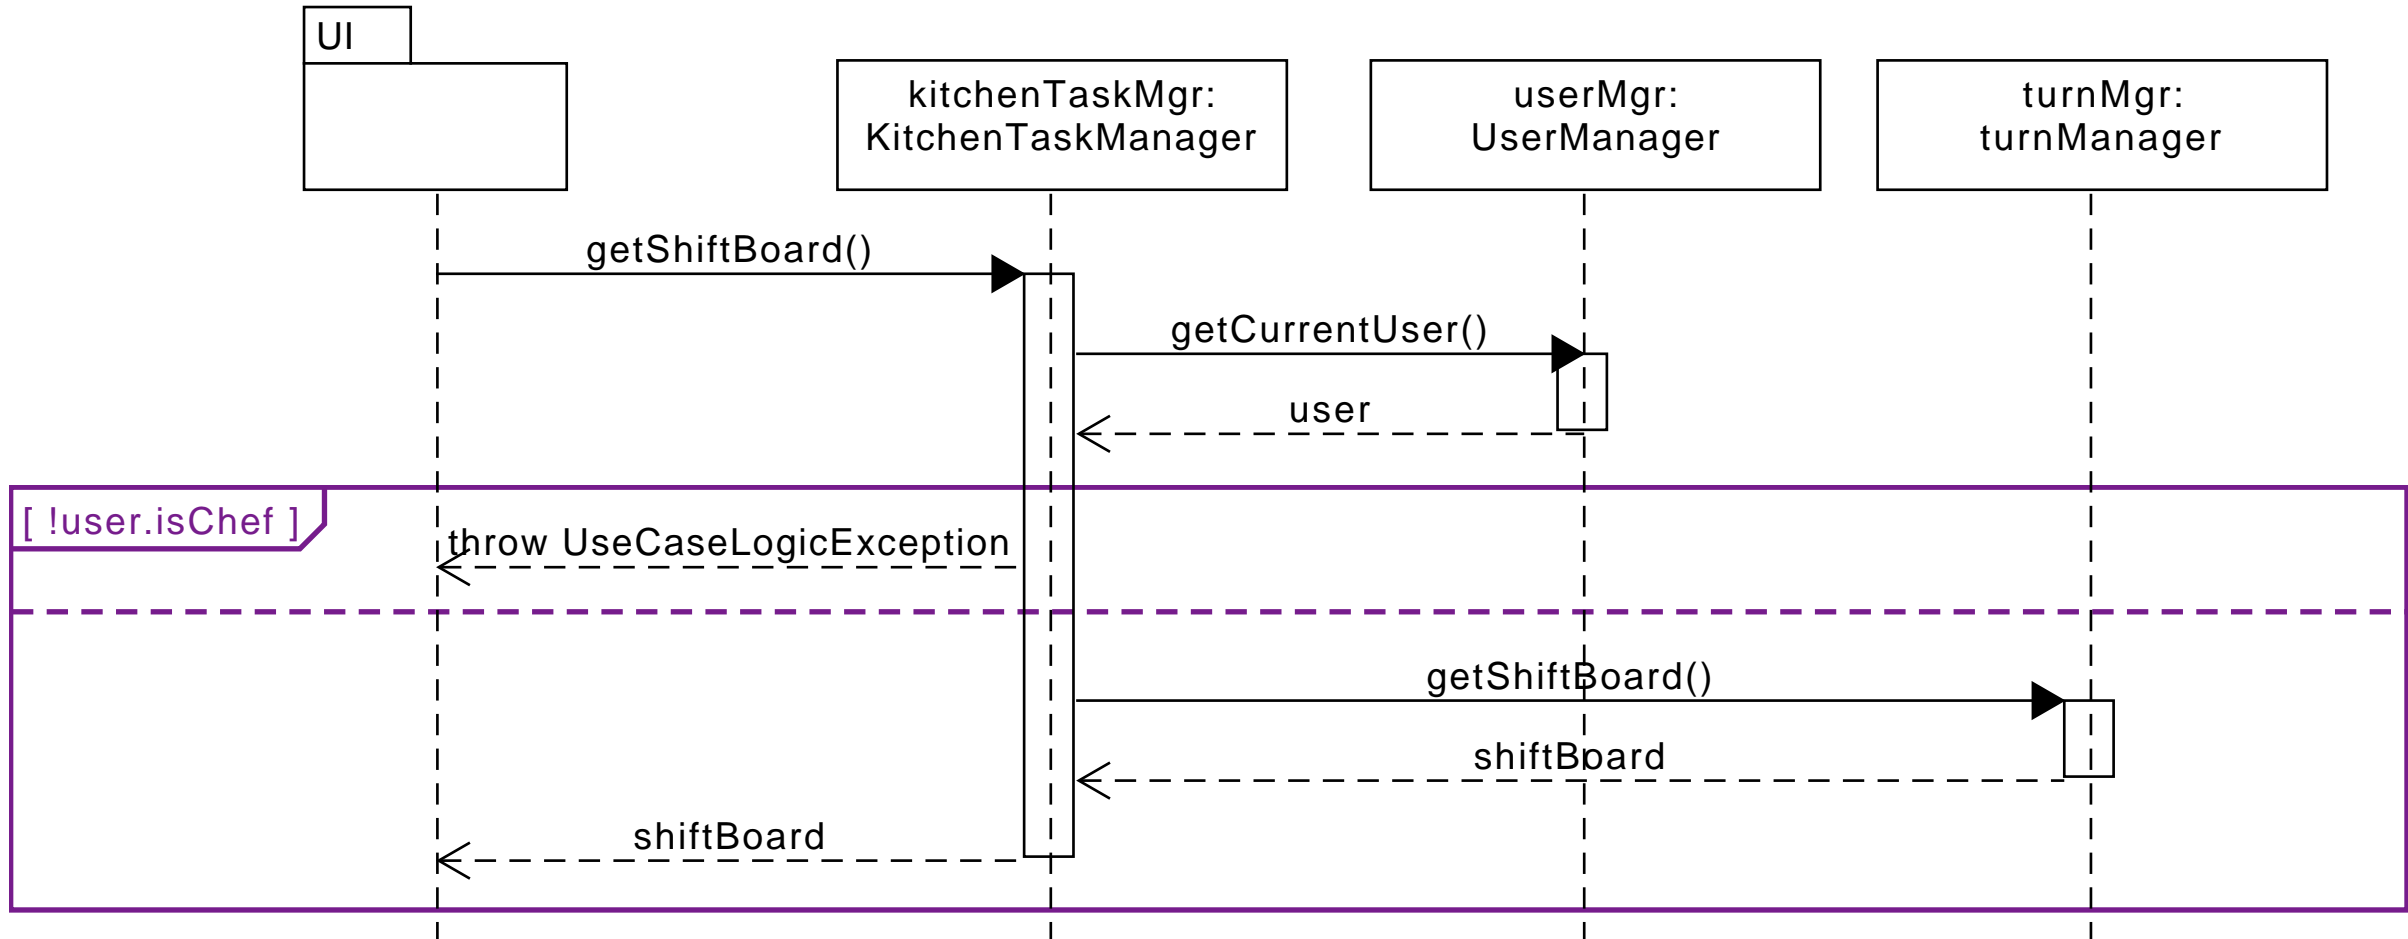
UI

kitchenTaskMgr: KitchenTaskManager

userMgr: UserManager

turnMgr: turnManager

getShiftBoard()

getCurrentUser()

user

[ !user.isChef ]

throw UseCaseLogicException

getShiftBoard()

shiftBoard

shiftBoard